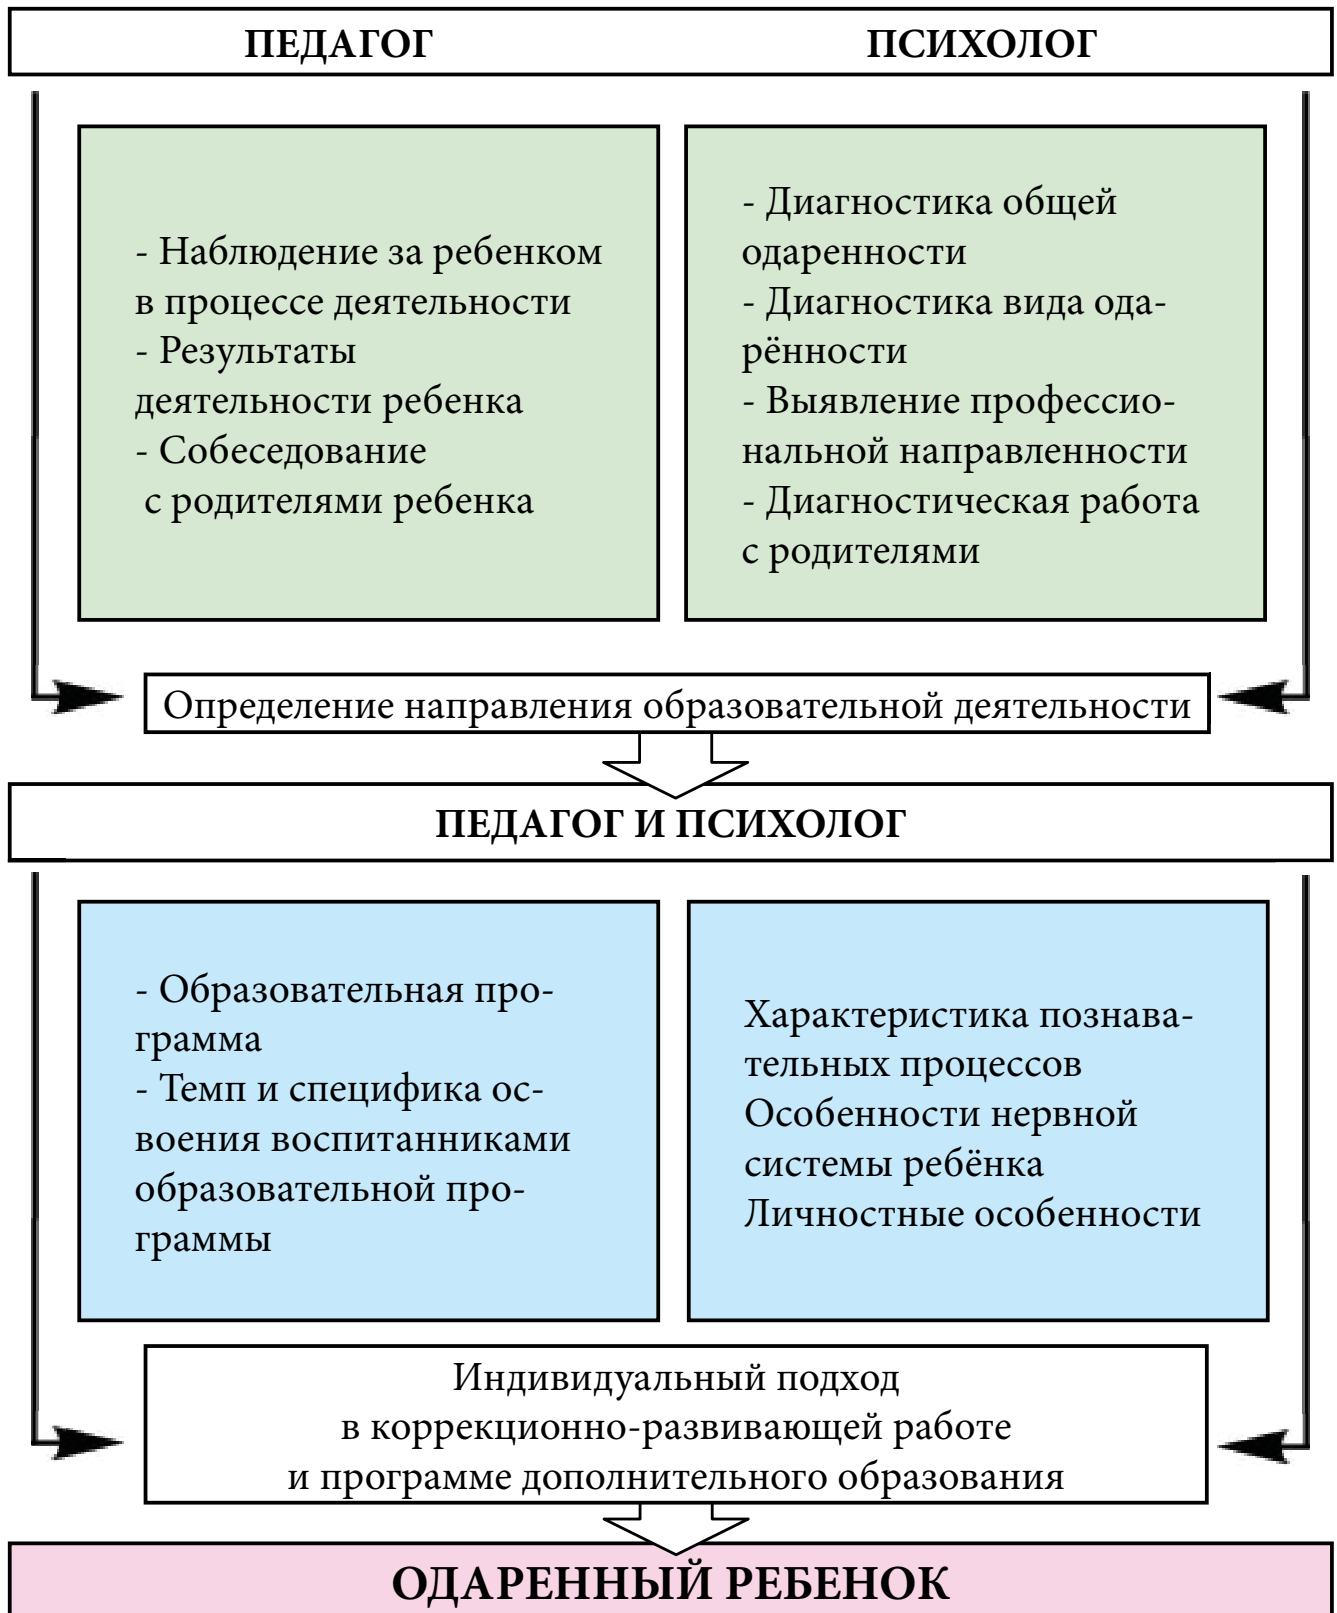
ПЕДАГОГ ПСИХОЛОГ

- Наблюдение за ребенком в процессе деятельности
- Результаты деятельности ребенка
- Собеседование с родителями ребенка

- Диагностика общей одаренности
- Диагностика вида одарённости
- Выявление профессиональной направленности
- Диагностическая работа с родителями

Определение направления образовательной деятельности

ПЕДАГОГ И ПСИХОЛОГ

- Образовательная программа
- Темп и специфика освоения воспитанниками образовательной программы

Характеристика познавательных процессов
Особенности нервной системы ребёнка
Личностные особенности

Индивидуальный подход
в коррекционно-развивающей работе
и программе дополнительного образования

ОДАРЕННЫЙ РЕБЕНОК